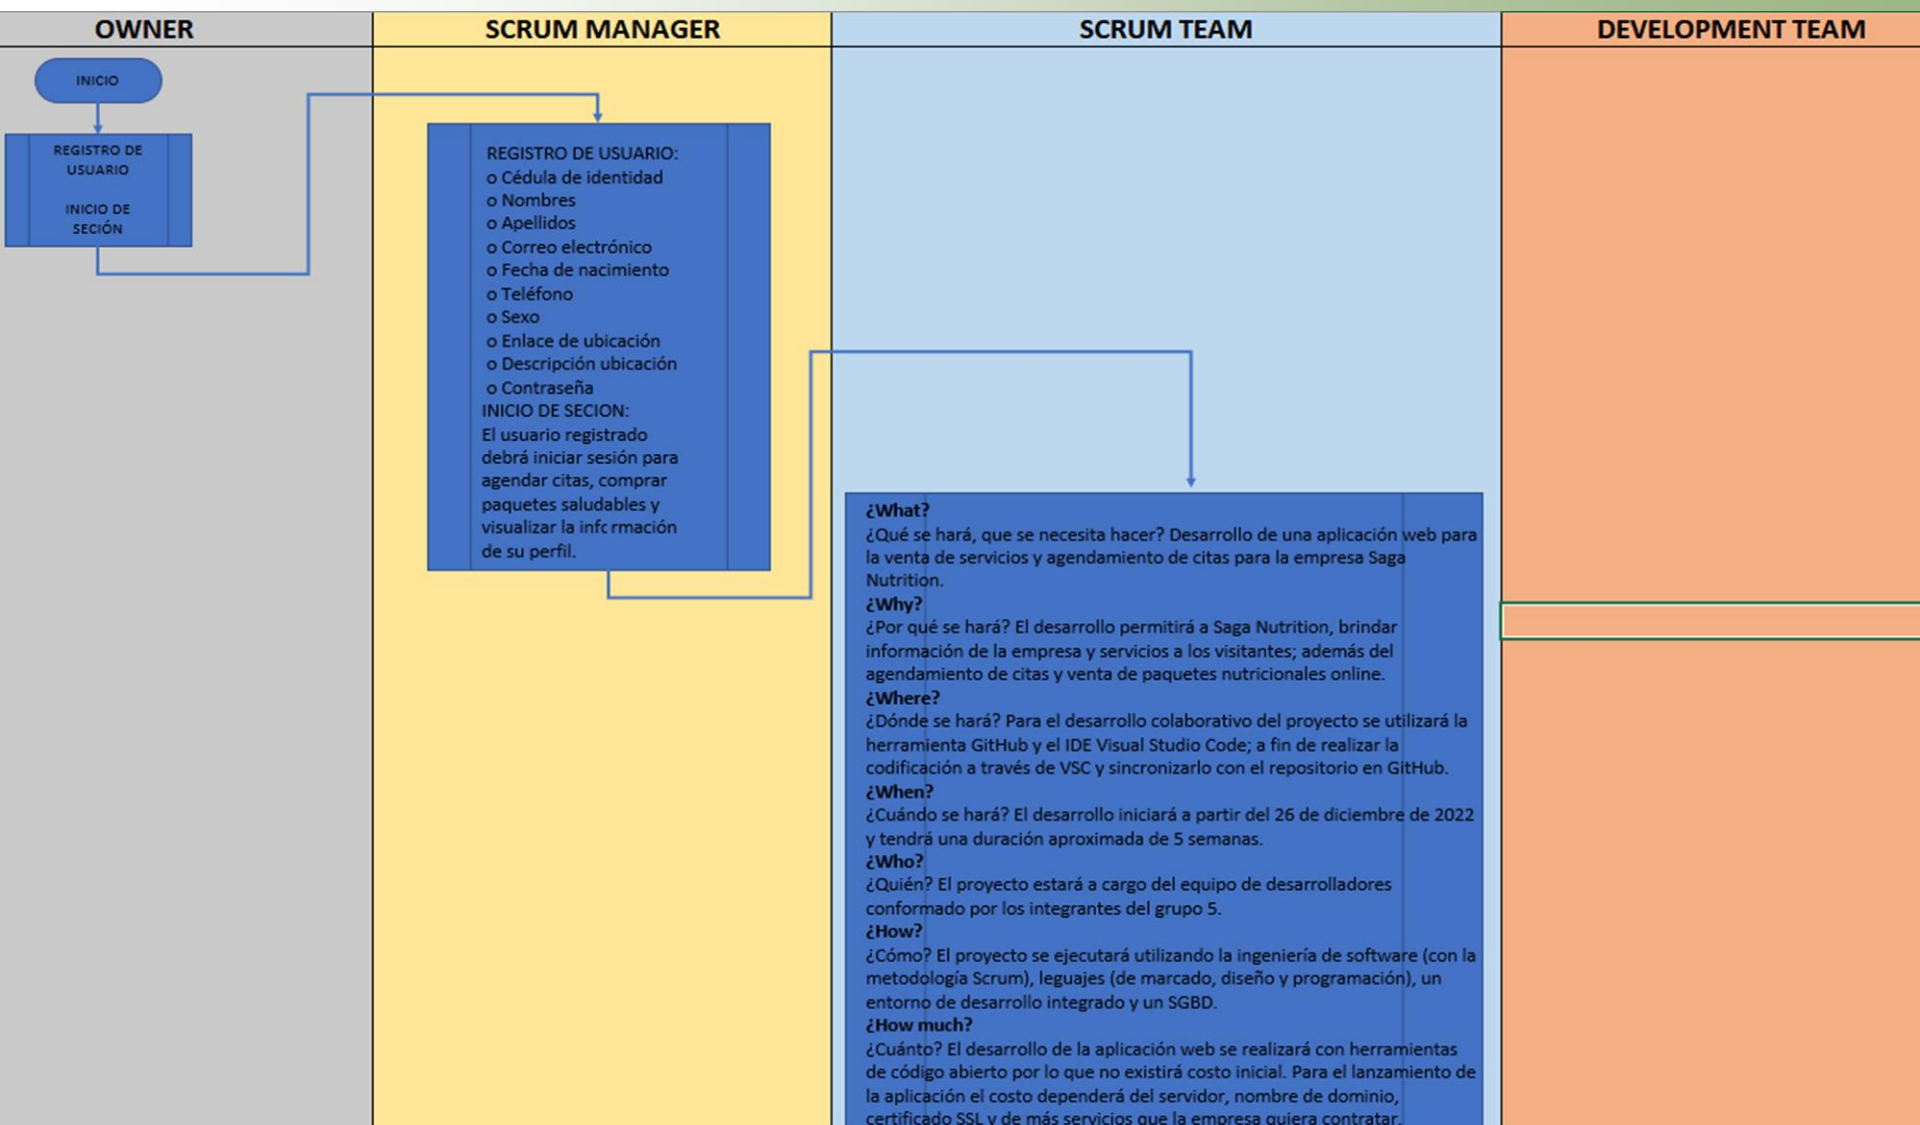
OWNER

SCRUM MANAGER

SCRUM TEAM

DEVELOPMENT TEAM

INICIO

REGISTRO DE USUARIO

INICIO DE SECIÓN

REGISTRO DE USUARIO:
o Cédula de identidad
o Nombres
o Apellidos
o Correo electrónico
o Fecha de nacimiento
o Teléfono
o Sexo
o Enlace de ubicación
o Descripción ubicación
o Contraseña
INICIO DE SECION:
El usuario registrado debrá iniciar sesión para agendar citas, comprar paquetes saludables y visualizar la infc rmación de su perfil.

¿What?
¿Qué se hará, que se necesita hacer? Desarrollo de una aplicación web para la venta de servicios y agendamiento de citas para la empresa Saga Nutrition.
¿Why?
¿Por qué se hará? El desarrollo permitirá a Saga Nutrition, brindar información de la empresa y servicios a los visitantes; además del agendamiento de citas y venta de paquetes nutricionales online.
¿Where?
¿Dónde se hará? Para el desarrollo colaborativo del proyecto se utilizará la herramienta GitHub y el IDE Visual Studio Code; a fin de realizar la codificación a través de VSC y sincronizarlo con el repositorio en GitHub.
¿When?
¿Cuándo se hará? El desarrollo iniciará a partir del 26 de diciembre de 2022 y tendrá una duración aproximada de 5 semanas.
¿Who?
¿Quién? El proyecto estará a cargo del equipo de desarrolladores conformado por los integrantes del grupo 5.
¿How?
¿Cómo? El proyecto se ejecutará utilizando la ingeniería de software (con la metodología Scrum), leguajes (de marcado, diseño y programación), un entorno de desarrollo integrado y un SGBD.
¿How much?
¿Cuánto? El desarrollo de la aplicación web se realizará con herramientas de código abierto por lo que no existirá costo inicial. Para el lanzamiento de la aplicación el costo dependerá del servidor, nombre de dominio, certificado SSL y de más servicios que la empresa quiera contratar.